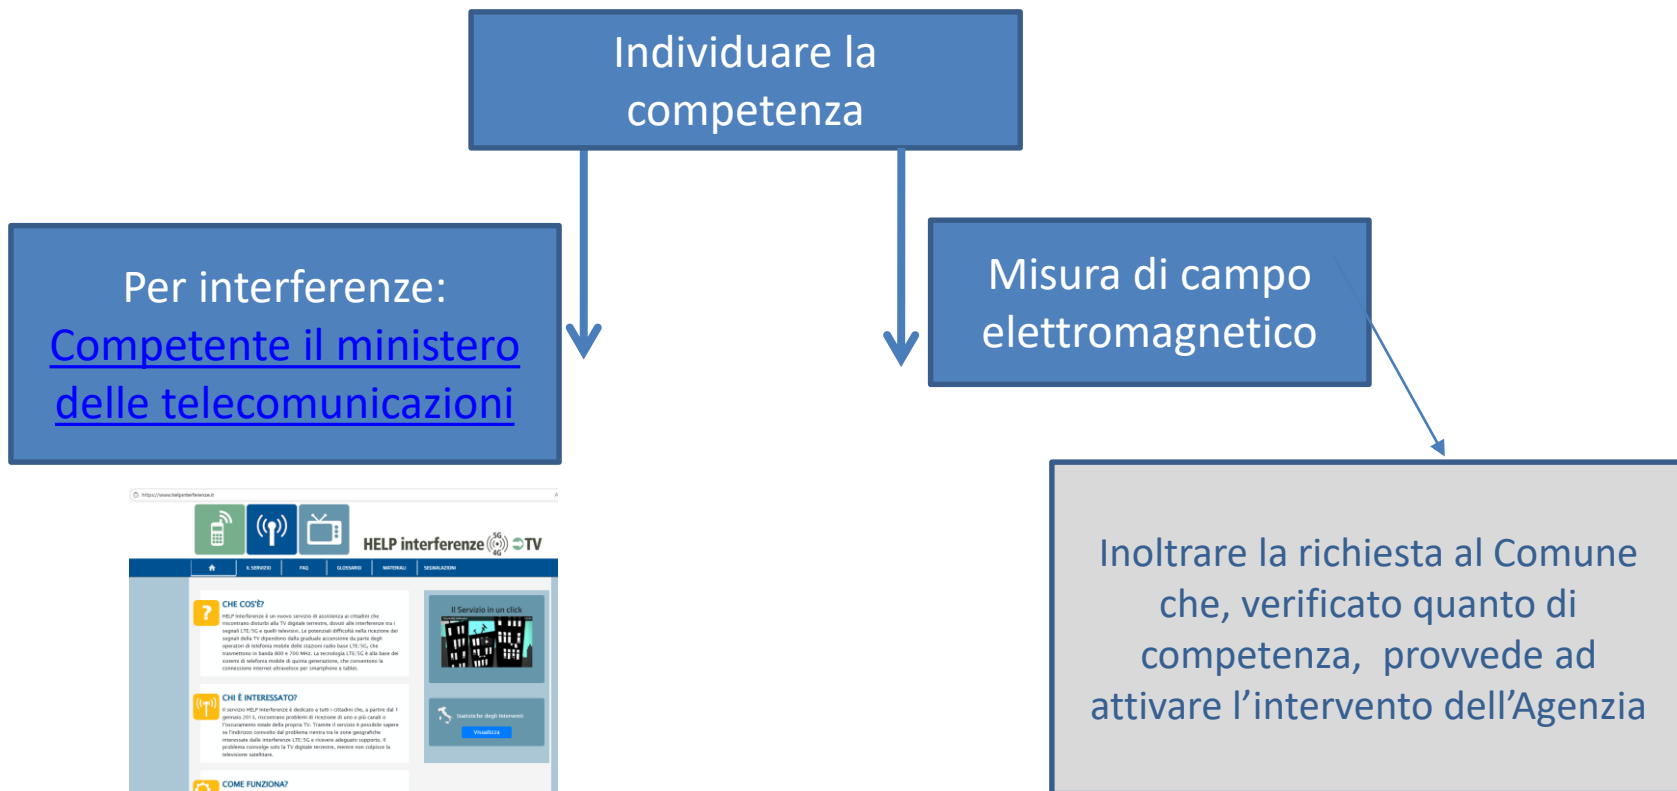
Individuare la competenza

Per interferenze: Competente il ministero delle telecomunicazioni

Misura di campo elettromagnetico

Inoltrare la richiesta al Comune che, verificato quanto di competenza, provvede ad attivare l'intervento dell'Agenzia

HELP interferenze TV

IL SERVIZIO | FAQ | GLOSSARIO | MATERIALI | SEGNALAZIONI

CHE COS'È?

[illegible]

CHI È INTERESSATO?

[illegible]

COME FUNZIONA?

Il Servizio in un click

Statistiche degli interventi

Visualizza